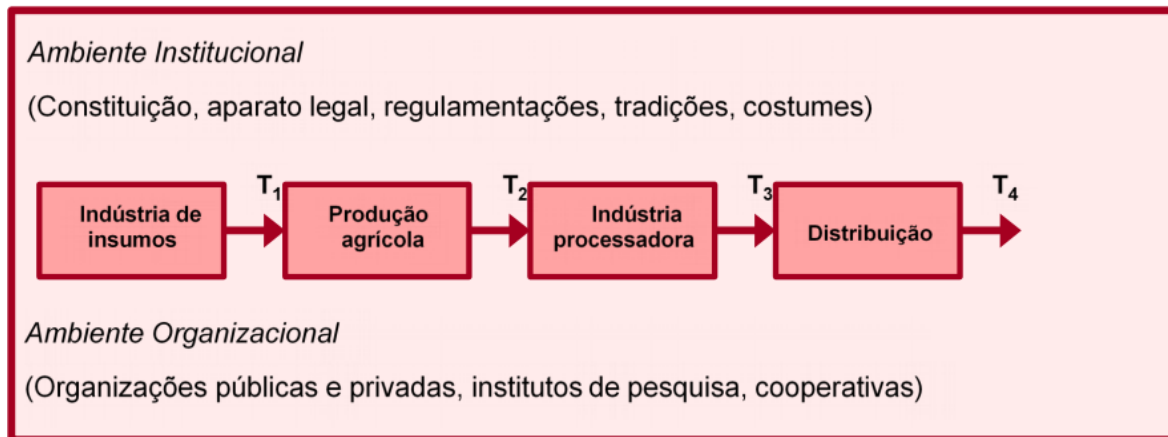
Ambiente Institucional

(Constituição, aparato legal, regulamentações, tradições, costumes)

Indústria de insumos

$T_1$

Produção agrícola

$T_2$

Indústria processadora

$T_3$

Distribuição

$T_4$

Ambiente Organizacional

(Organizações públicas e privadas, institutos de pesquisa, cooperativas)